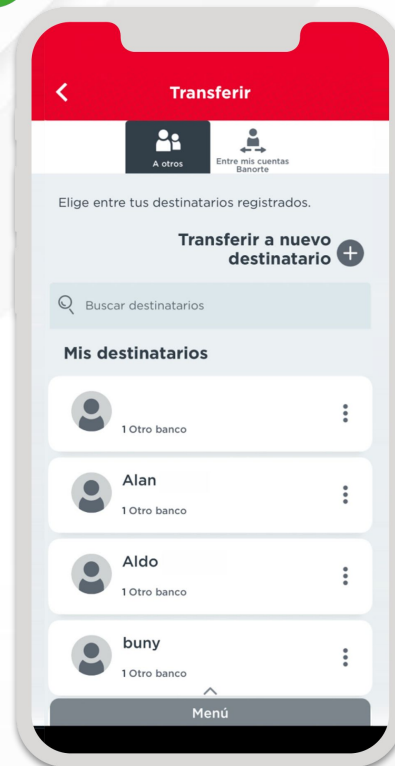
Transferir

A otros

Entre mis cuentas Banorte

Elige entre tus destinatarios registrados.

Transferir a nuevo destinatario

Buscar destinatarios

Mis destinatarios

1 Otro banco

Alan
1 Otro banco

Aldo
1 Otro banco

buny
1 Otro banco

Menú